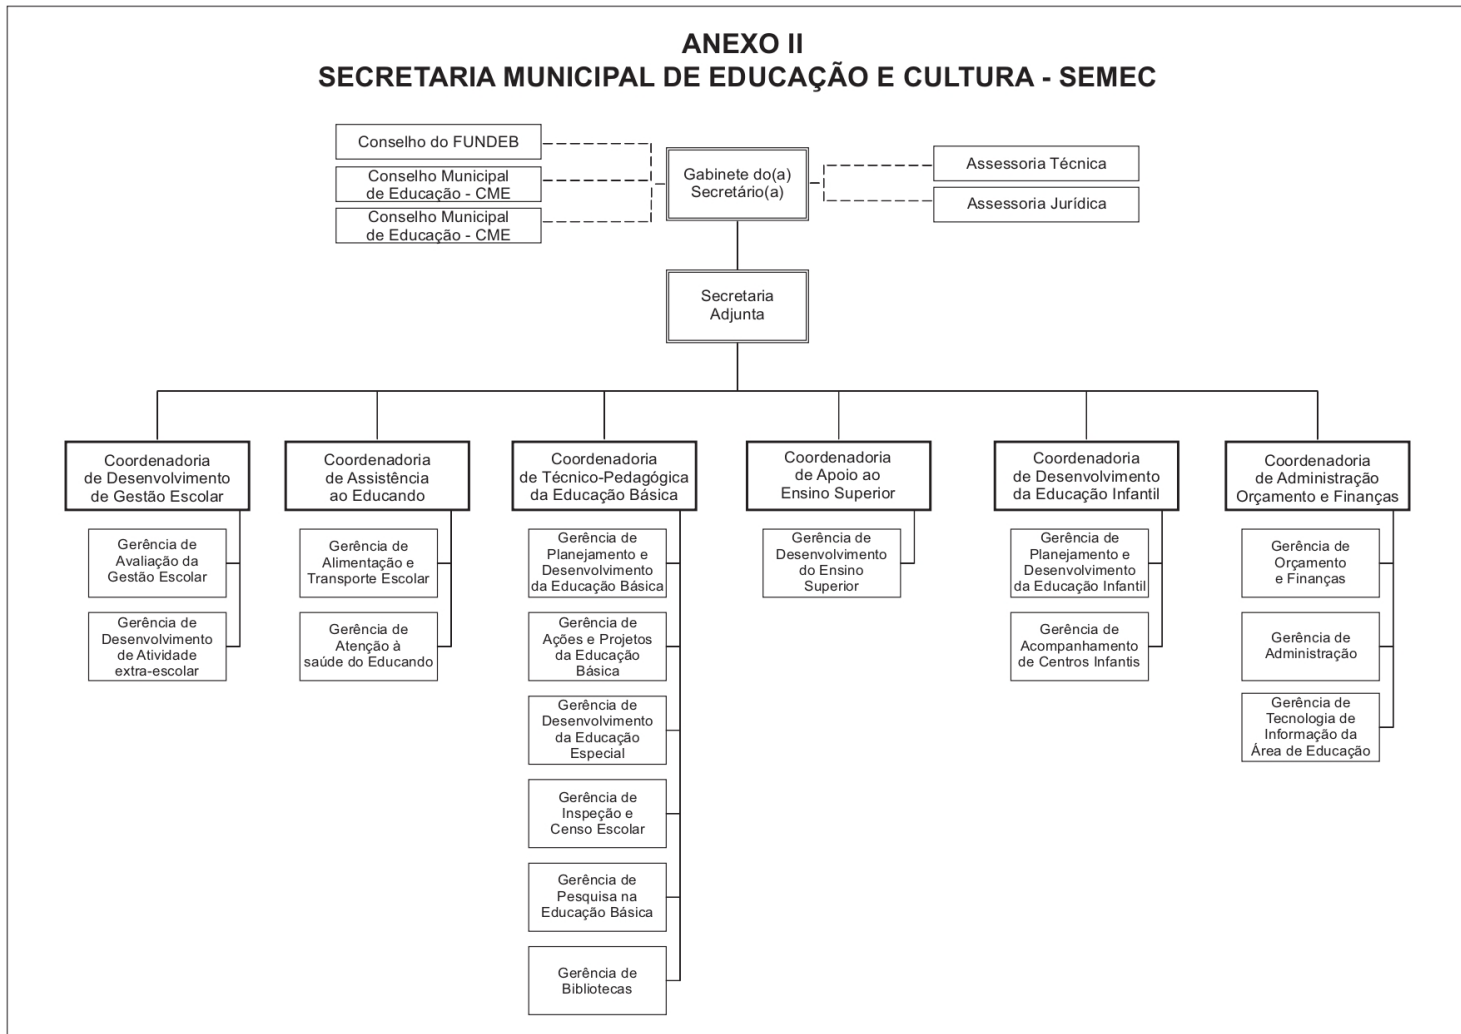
ANEXO II
SECRETARIA MUNICIPAL DE EDUCAÇÃO E CULTURA - SEMEC

Conselho do FUNDEB

Conselho Municipal de Educação - CME

Conselho Municipal de Educação - CME

Gabinete do(a) Secretário(a)

Assessoria Técnica

Assessoria Jurídica

Secretaria Adjunta

Coordenadoria de Desenvolvimento de Gestão Escolar

Gerência de Avaliação da Gestão Escolar

Gerência de Desenvolvimento de Atividade extra-escolar

Coordenadoria de Assistência ao Educando

Gerência de Alimentação e Transporte Escolar

Gerência de Atenção à saúde do Educando

Coordenadoria de Técnico-Pedagógica da Educação Básica

Gerência de Planejamento e Desenvolvimento da Educação Básica

Gerência de Ações e Projetos da Educação Básica

Gerência de Desenvolvimento da Educação Especial

Gerência de Inspeção e Censo Escolar

Gerência de Pesquisa na Educação Básica

Gerência de Bibliotecas

Coordenadoria de Apoio ao Ensino Superior

Gerência de Desenvolvimento do Ensino Superior

Coordenadoria de Desenvolvimento da Educação Infantil

Gerência de Planejamento e Desenvolvimento da Educação Infantil

Gerência de Acompanhamento de Centros Infantis

Coordenadoria de Administração Orçamento e Finanças

Gerência de Orçamento e Finanças

Gerência de Administração

Gerência de Tecnologia de Informação da Área de Educação